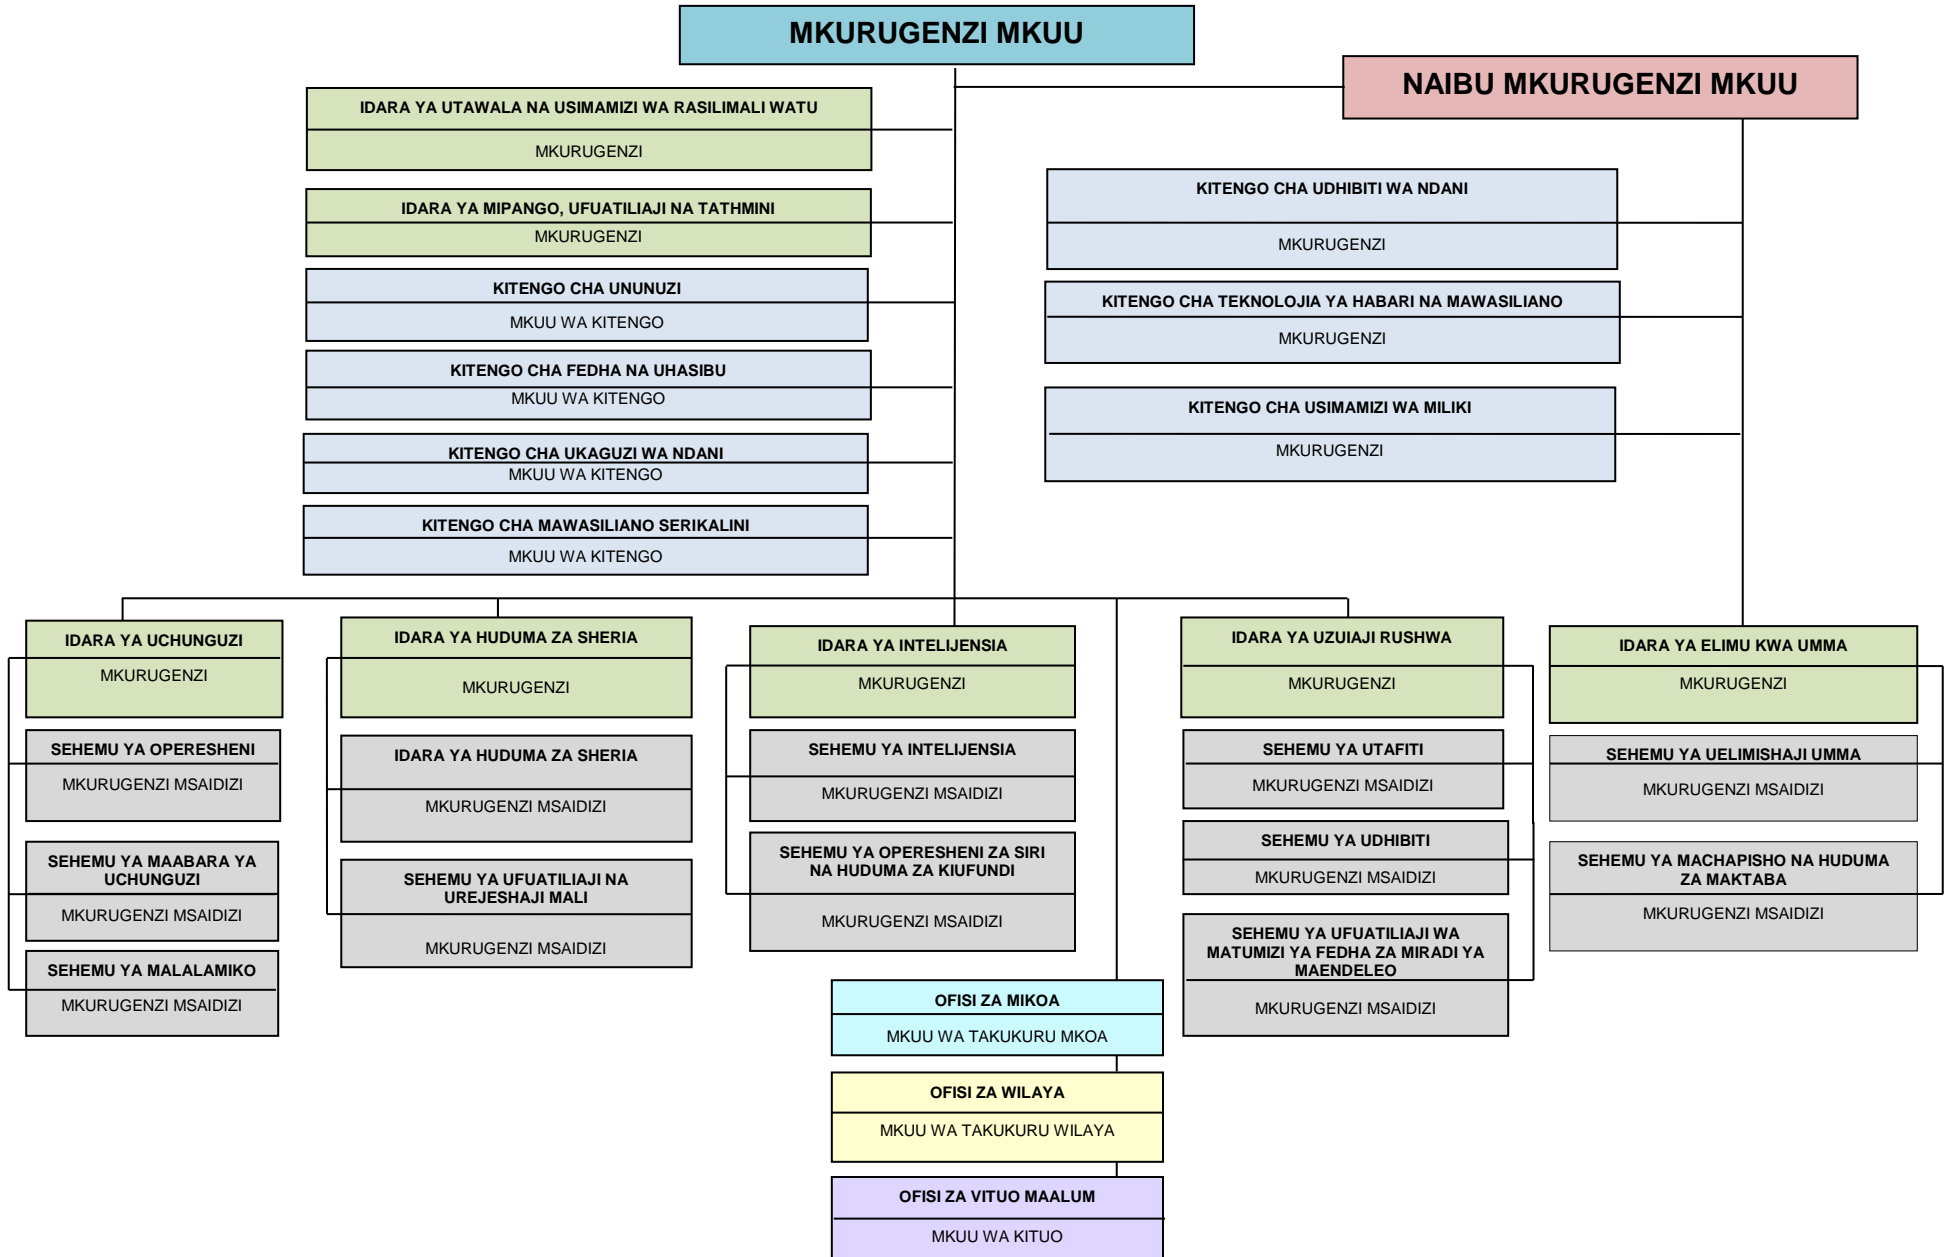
MKURUGENZI MKUU

NAIBU MKURUGENZI MKUU

IDARA YA UTAWALA NA USIMAMIZI WA RASILIMALI WATU
MKURUGENZI

IDARA YA MIPANGO, UFUATILIAJI NA TATHMINI
MKURUGENZI

KITENGO CHA UNUNUZI
MKUU WA KITENGO

KITENGO CHA FEDHA NA UHASIBU
MKUU WA KITENGO

KITENGO CHA UKAGUZI WA NDANI
MKUU WA KITENGO

KITENGO CHA MAWASILIANO SERIKALINI
MKUU WA KITENGO

KITENGO CHA UDHIBITI WA NDANI
MKURUGENZI

KITENGO CHA TEKNOLOJIA YA HABARI NA MAWASILIANO
MKURUGENZI

KITENGO CHA USIMAMIZI WA MILIKI
MKURUGENZI

IDARA YA UCHUNGUZI
MKURUGENZI

SEHEMU YA OPERESHENI
MKURUGENZI MSAIDIZI

SEHEMU YA MAABARA YA UCHUNGUZI
MKURUGENZI MSAIDIZI

SEHEMU YA MALALAMIKO
MKURUGENZI MSAIDIZI

IDARA YA HUDUMA ZA SHERIA
MKURUGENZI

IDARA YA HUDUMA ZA SHERIA
MKURUGENZI MSAIDIZI

SEHEMU YA UFUATILIAJI NA UREJESHAJI MALI
MKURUGENZI MSAIDIZI

IDARA YA INTELIJENSIA
MKURUGENZI

SEHEMU YA INTELIJENSIA
MKURUGENZI MSAIDIZI

SEHEMU YA OPERESHENI ZA SIRI NA HUDUMA ZA KIUFUNDI
MKURUGENZI MSAIDIZI

IDARA YA UZUIAJI RUSHWA
MKURUGENZI

SEHEMU YA UTAFITI
MKURUGENZI MSAIDIZI

SEHEMU YA UDHIBITI
MKURUGENZI MSAIDIZI

SEHEMU YA UFUATILIAJI WA MATUMIZI YA FEDHA ZA MIRADI YA MAENDELEO
MKURUGENZI MSAIDIZI

IDARA YA ELIMU KWA UMMA
MKURUGENZI

SEHEMU YA UELIMISHAJI UMMA
MKURUGENZI MSAIDIZI

SEHEMU YA MACHAPISHO NA HUDUMA ZA MAKTABA
MKURUGENZI MSAIDIZI

OFISI ZA MIKOA
MKUU WA TAKUKURU MKOA

OFISI ZA WILAYA
MKUU WA TAKUKURU WILAYA

OFISI ZA VITUO MAALUM
MKUU WA KITUO